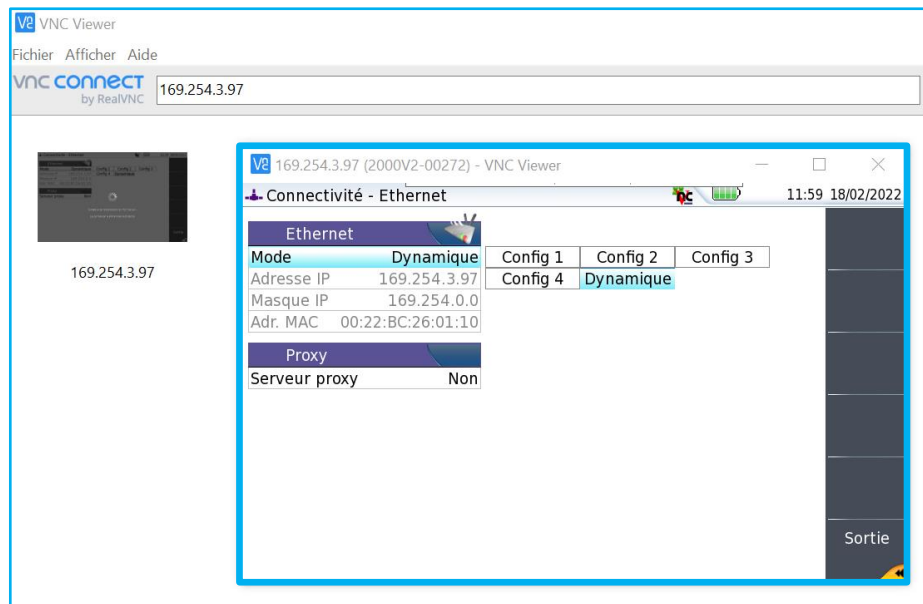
VNC Viewer

Fichier Afficher Aide

VNC CONNECT by RealVNC

169.254.3.97

169.254.3.97

169.254.3.97 (2000V2-00272) - VNC Viewer

Connectivité - Ethernet

11:59 18/02/2022

Ethernet

| Mode | Dynamique |
|---|---|
| Adresse IP | 169.254.3.97 |
| Masque IP | 169.254.0.0 |
| Adr. MAC | 00:22:BC:26:01:10 |

| Config 1 | Config 2 | Config 3 |
|---|---|---|
| Config 4 | Dynamique | |

Proxy

| Serveur proxy | Non |
|---|---|

Sortie